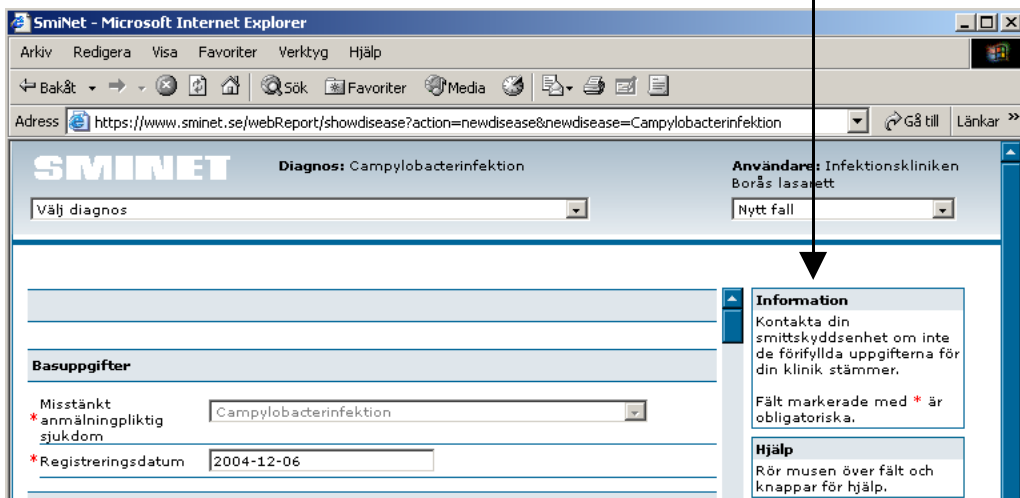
SmiNet - Microsoft Internet Explorer

Arkiv Redigera Visa Favoriter Verktyg Hjälp

Bakåt Sök Favoriter Media

Adress https://www.sminet.se/webReport/showdisease?action=newdisease&newdisease=Campylobacterinfektion

Gå till Länkar »

SMINET

Diagnos: Campylobacterinfektion

Användare: Infektionskliniken Borås lasarett

Välj diagnos

Nytt fall

Information
Kontakta din smittskyddsenhet om inte de förifyllda uppgifterna för din klinik stämmer.

Fält markerade med * är obligatoriska.

Hjälp
Rör musen över fält och knappar för hjälp.

Basuppgifter

* Misstänkt anmälningpliktig sjukdom
Campylobacterinfektion

* Registreringsdatum
2004-12-06